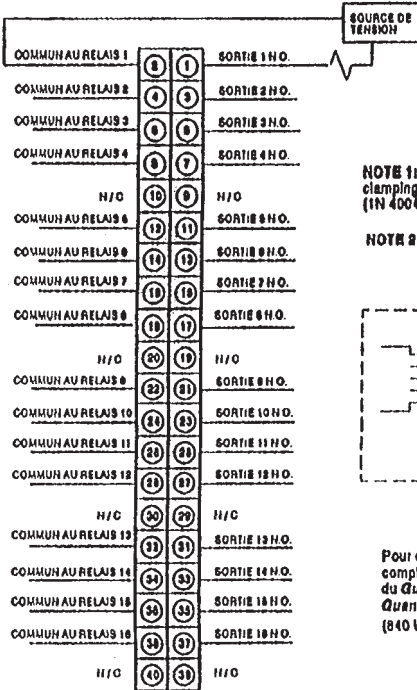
SOURCE DE TENSION

COMMUN AU RELAIS 1
②
①
SORTIE 1 N.O.

COMMUN AU RELAIS 2
④
③
SORTIE 2 N.O.

COMMUN AU RELAIS 3
⑥
⑤
SORTIE 3 N.O.

COMMUN AU RELAIS 4
⑧
⑦
SORTIE 4 N.O.

N/C
⑩
⑨
N/C

COMMUN AU RELAIS 5
⑫
⑪
SORTIE 5 N.O.

COMMUN AU RELAIS 6
⑭
⑬
SORTIE 6 N.O.

COMMUN AU RELAIS 7
⑯
⑮
SORTIE 7 N.O.

COMMUN AU RELAIS 8
⑱
⑰
SORTIE 8 N.O.

N/C
⑳
⑲
N/C

COMMUN AU RELAIS 9
㉒
㉑
SORTIE 9 N.O.

COMMUN AU RELAIS 10
㉔
㉓
SORTIE 10 N.O.

COMMUN AU RELAIS 11
㉖
㉕
SORTIE 11 N.O.

COMMUN AU RELAIS 12
㉘
㉗
SORTIE 12 N.O.

N/C
㉚
㉙
N/C

COMMUN AU RELAIS 13
㉜
㉛
SORTIE 13 N.O.

COMMUN AU RELAIS 14
㉞
㉝
SORTIE 14 N.O.

COMMUN AU RELAIS 15
㊱
㉟
SORTIE 15 N.O.

COMMUN AU RELAIS 16
㊳
㊲
SORTIE 16 N.O.

N/C
㊵
㊴
N/C

NOTE 1: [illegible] clamping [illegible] (1N 400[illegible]

NOTE 2 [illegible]

Pour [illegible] compl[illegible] du Qu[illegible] Quan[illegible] (840 U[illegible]